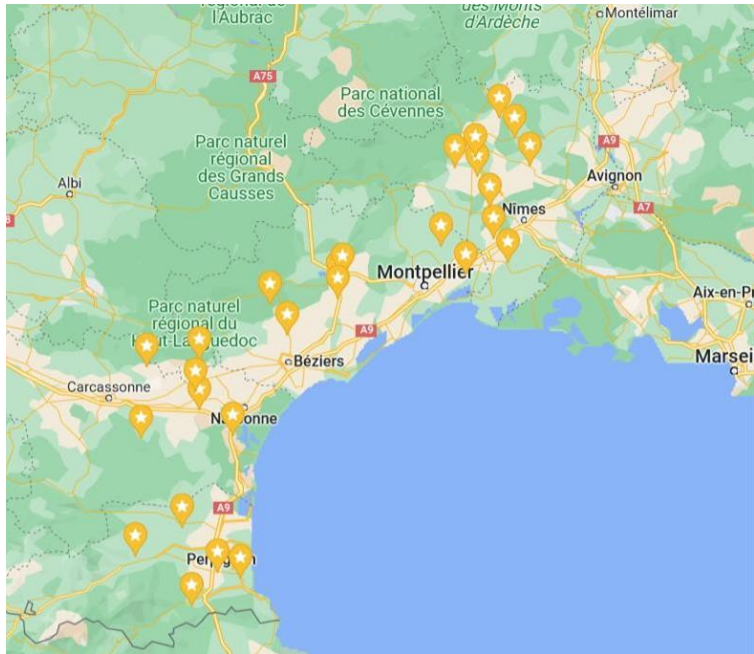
régional de l'Aubrac
des Monts d'Ardèche
Montélimar
A75
Parc national des Cévennes
Parc naturel régional des Grands Causses
A9
Albi
Avignon
Nîmes
A7
Montpellier
Aix-en-Pr
Parc naturel régional du Haut-Languedoc
A9
Béziers
Marsei
Carcassonne
Narbonne
A9
Perpignan